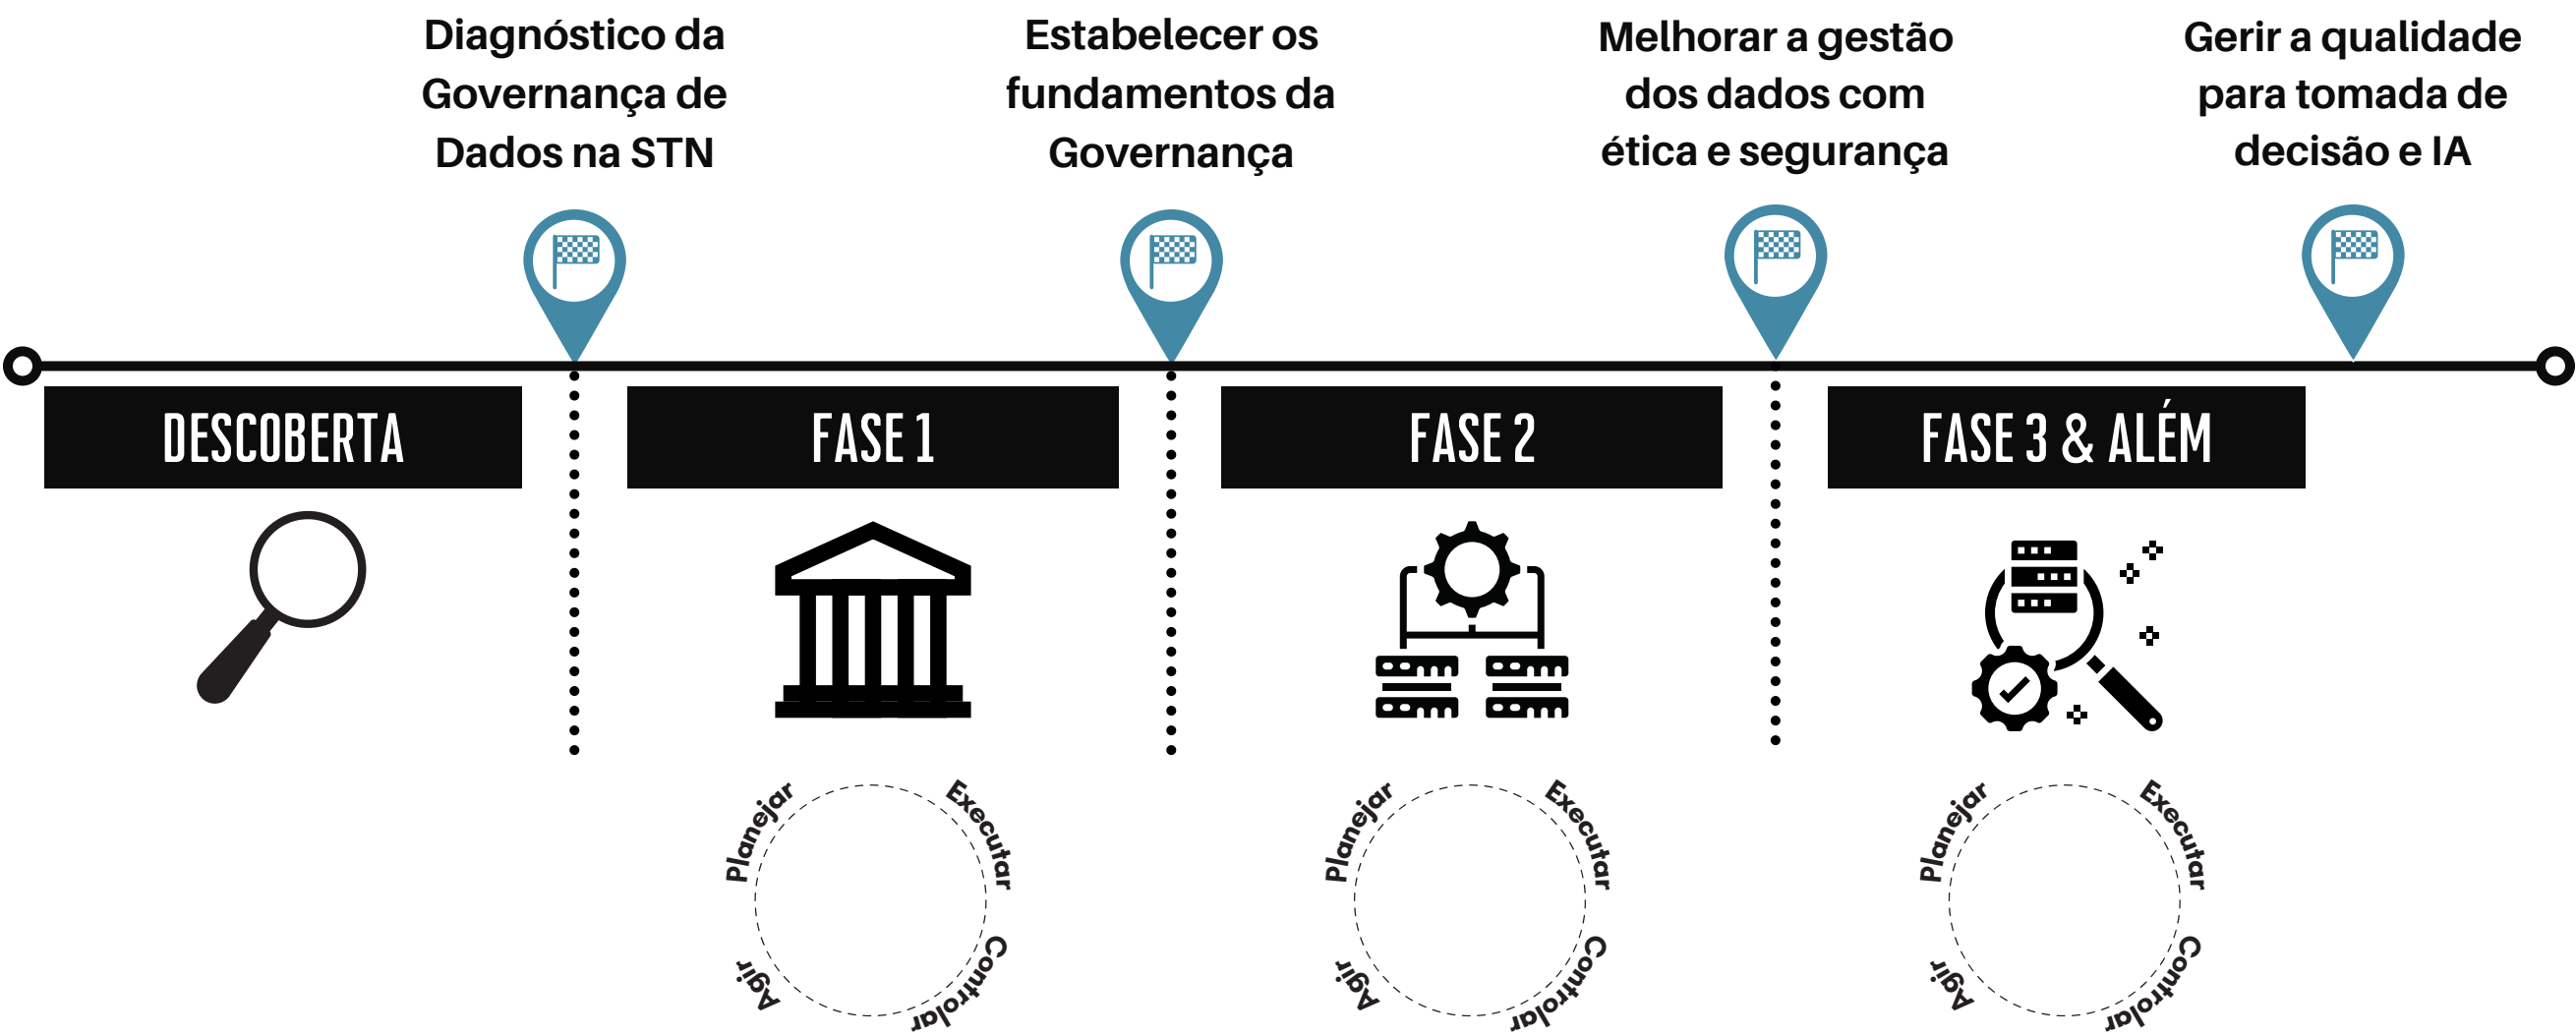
Diagnóstico da Governança de Dados na STN

Estabelecer os fundamentos da Governança

Melhorar a gestão dos dados com ética e segurança

Gerir a qualidade para tomada de decisão e IA

DESCOBERTA

FASE 1

FASE 2

FASE 3 & ALÉM

Planejar
Executar
Controlar
Agir

Planejar
Executar
Controlar
Agir

Planejar
Executar
Controlar
Agir